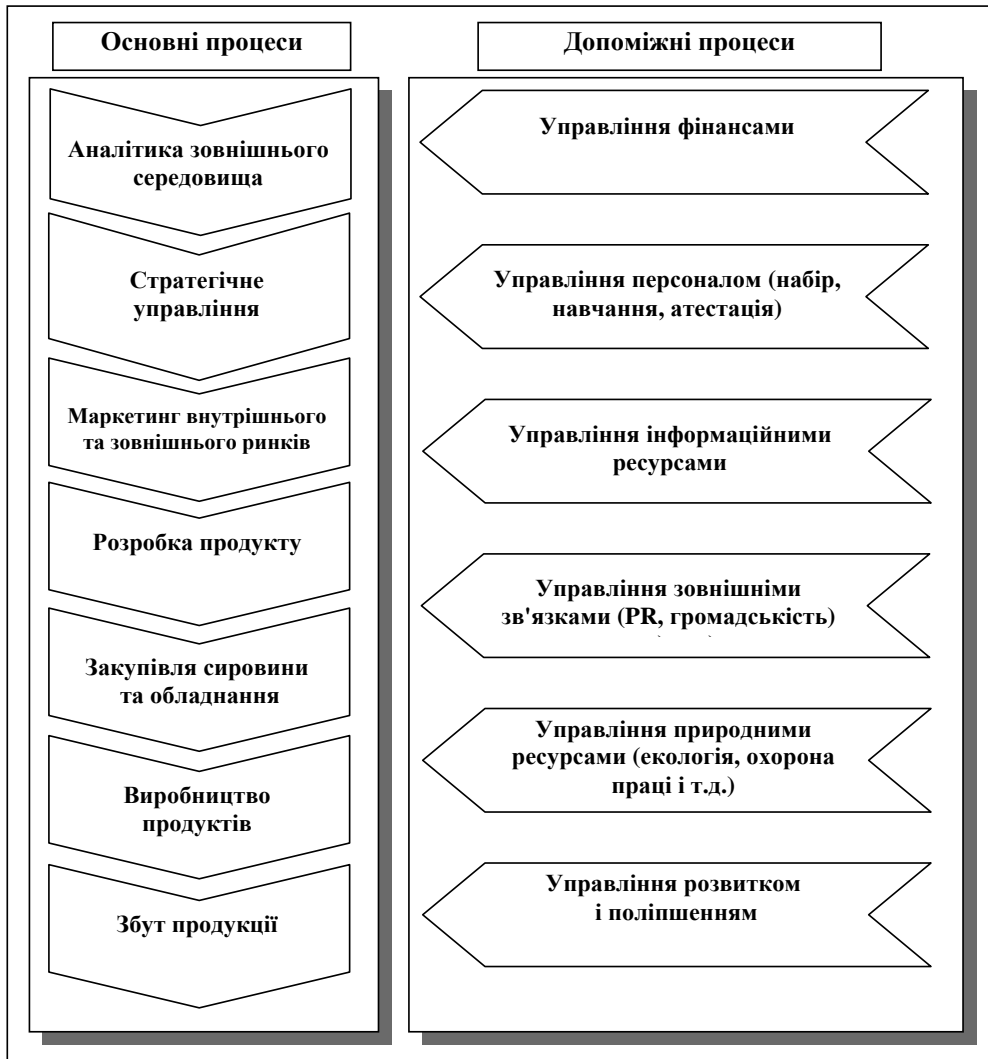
Основні процеси

Аналітика зовнішнього середовища

Стратегічне управління

Маркетинг внутрішнього та зовнішнього ринків

Розробка продукту

Закупівля сировини та обладнання

Виробництво продуктів

Збут продукції

Допоміжні процеси

Управління фінансами

Управління персоналом (набір, навчання, атестація)

Управління інформаційними ресурсами

Управління зовнішніми зв'язками (PR, громадськість) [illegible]

Управління природними ресурсами (екологія, охорона праці і т.д.)

Управління розвитком і поліпшенням